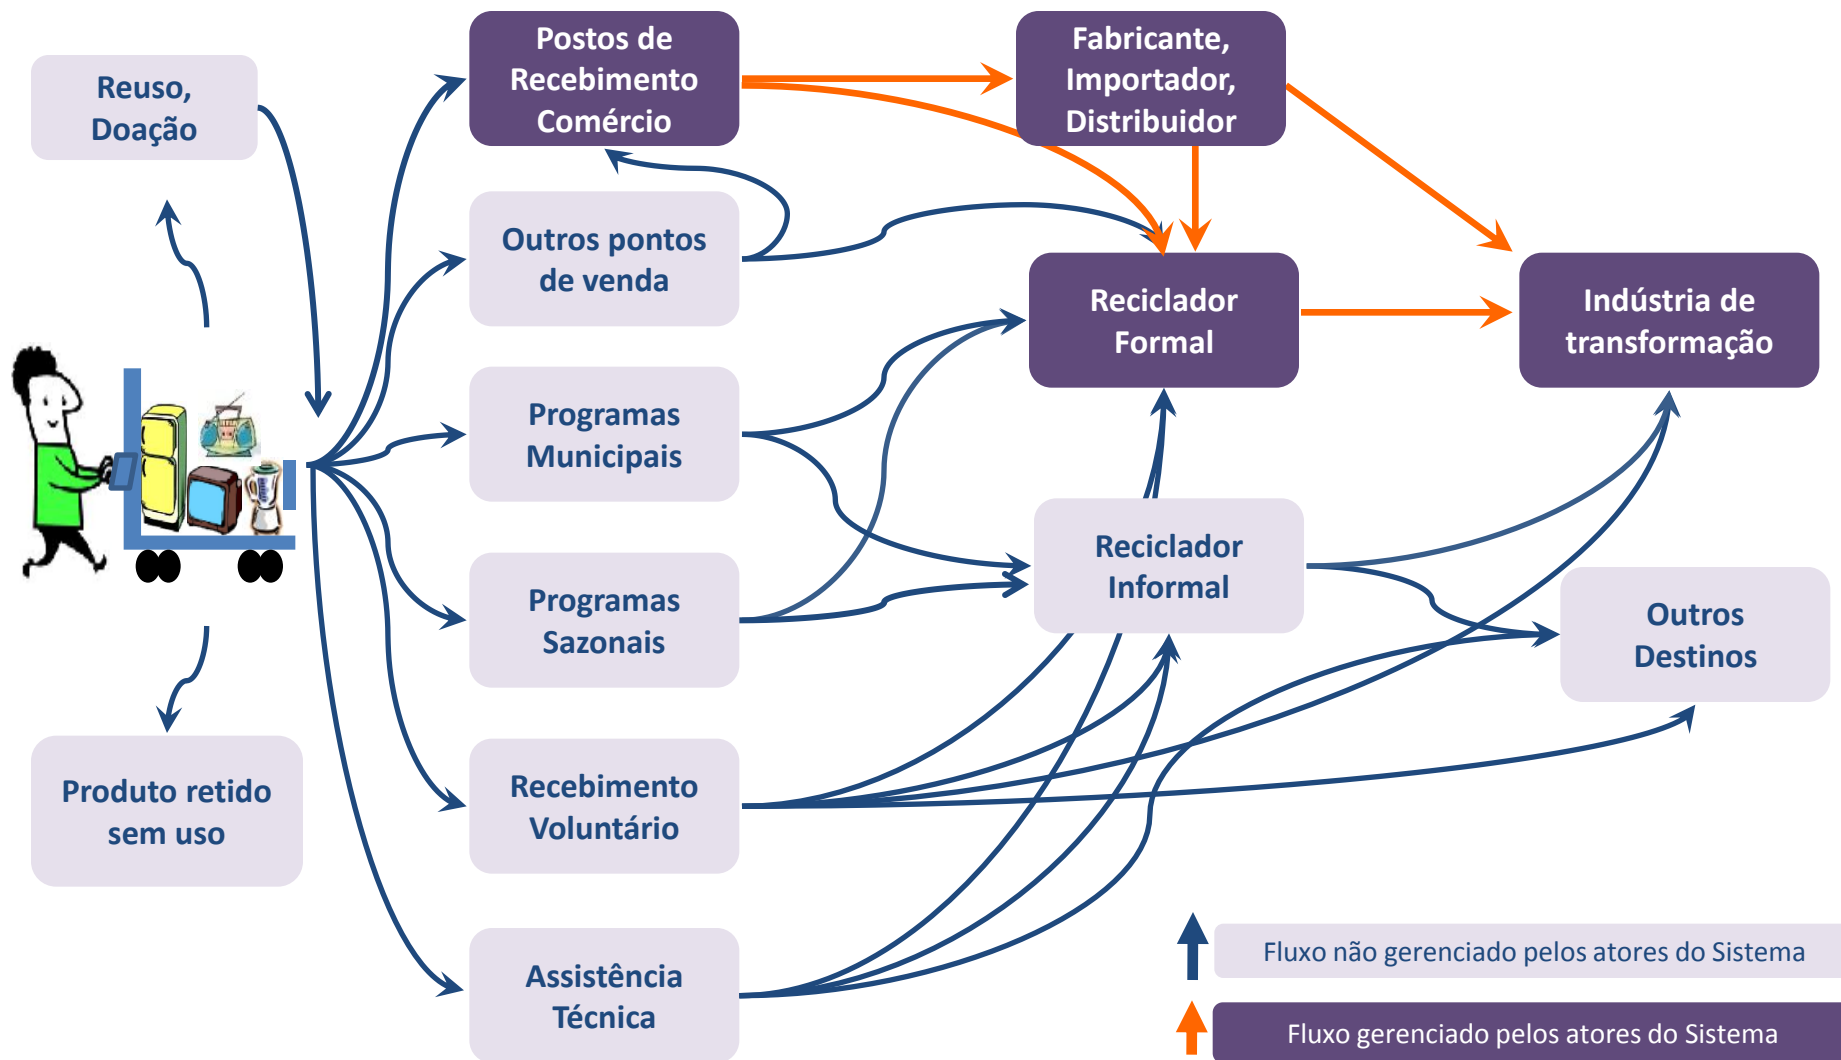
Reuso, Doação

Produto retido sem uso

Postos de Recebimento Comércio

Outros pontos de venda

Programas Municipais

Programas Sazonais

Recebimento Voluntário

Assistência Técnica

Fabricante, Importador, Distribuidor

Reciclador Formal

Reciclador Informal

Indústria de transformação

Outros Destinos

Fluxo não gerenciado pelos atores do Sistema

Fluxo gerenciado pelos atores do Sistema